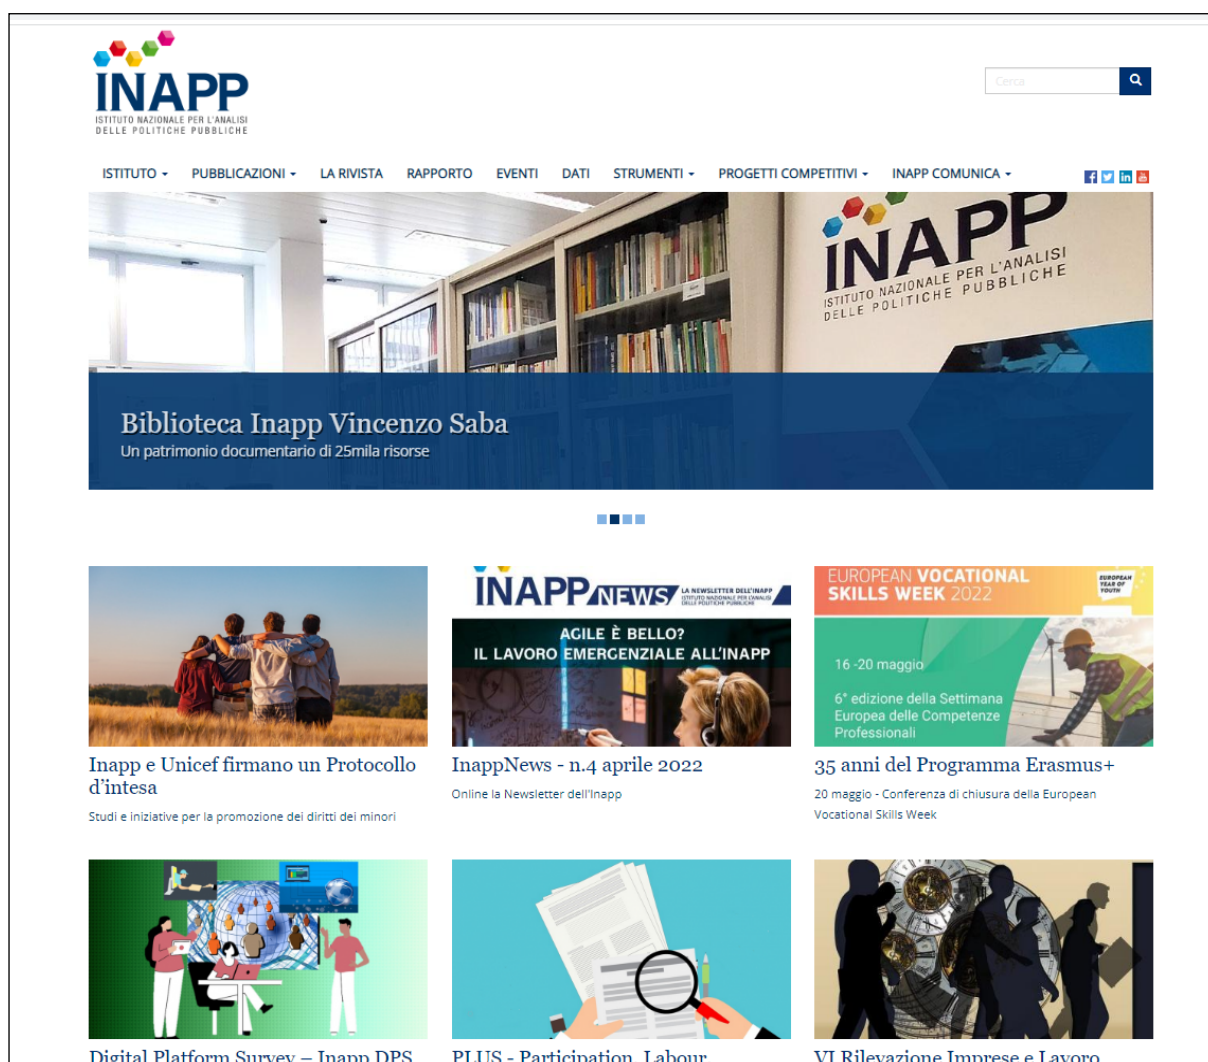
INAPP
ISTITUTO NAZIONALE PER L'ANALISI DELLE POLITICHE PUBBLICHE

Cerca

ISTITUTO ▾ PUBBLICAZIONI ▾ LA RIVISTA RAPPORTO EVENTI DATI STRUMENTI ▾ PROGETTI COMPETITIVI ▾ INAPP COMUNICA ▾

INAPP
ISTITUTO NAZIONALE PER L'ANALISI DELLE POLITICHE PUBBLICHE

Biblioteca Inapp Vincenzo Saba
Un patrimonio documentario di 25mila risorse

Inapp e Unicef firmano un Protocollo d'intesa
Studi e iniziative per la promozione dei diritti dei minori

INAPP NEWS LA NEWSLETTER DELL'INAPP ISTITUTO NAZIONALE PER L'ANALISI DELLE POLITICHE PUBBLICHE
AGILE È BELLO?
IL LAVORO EMERGENZIALE ALL'INAPP
InappNews - n.4 aprile 2022
Online la Newsletter dell'Inapp

EUROPEAN VOCATIONAL SKILLS WEEK 2022
EUROPEAN YEAR OF YOUTH
16 -20 maggio
6ª edizione della Settimana Europea delle Competenze Professionali
35 anni del Programma Erasmus+
20 maggio - Conferenza di chiusura della European Vocational Skills Week

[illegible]
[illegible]
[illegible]